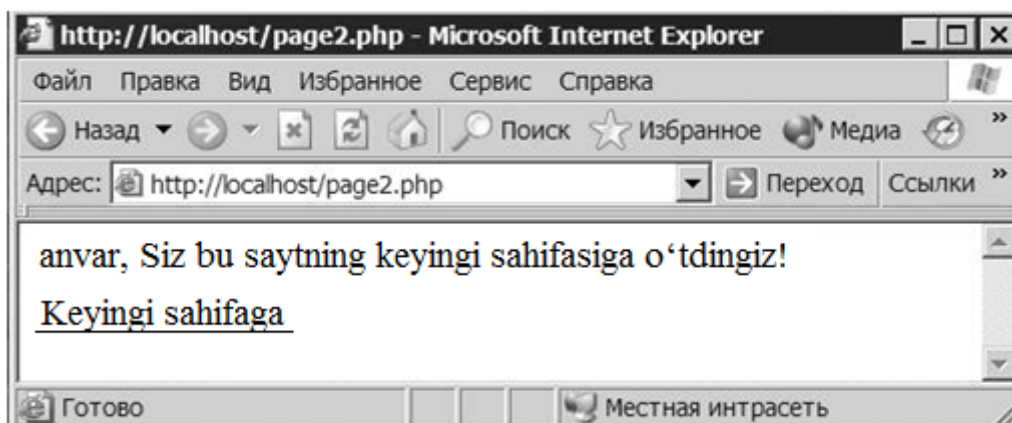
http://localhost/page2.php - Microsoft Internet Explorer

Файл Правка Вид Избранное Сервис Справка

Назад Поиск Избранное Медиа

Адрес: http://localhost/page2.php Переход Ссылки

anvar, Siz bu saytning keyingi sahifasiga o‘tdingiz!

Keyingi sahifaga

Готово Местная интрасеть